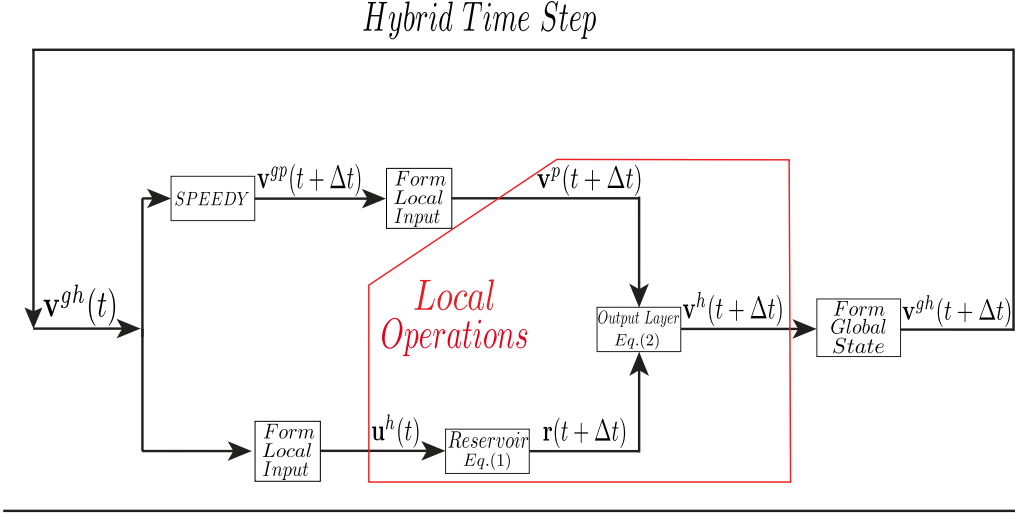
Hybrid Time Step

$\mathbf{v}^{gh}(t)$

SPEEDY

$\mathbf{v}^{gp}(t+\Delta t)$

Form Local Input

$\mathbf{v}^{p}(t+\Delta t)$

Local Operations

Output Layer Eq.(2)

$\mathbf{v}^{h}(t+\Delta t)$

Form Global State

$\mathbf{v}^{gh}(t+\Delta t)$

Form Local Input

$\mathbf{u}^{h}(t)$

Reservoir Eq.(1)

$\mathbf{r}(t+\Delta t)$